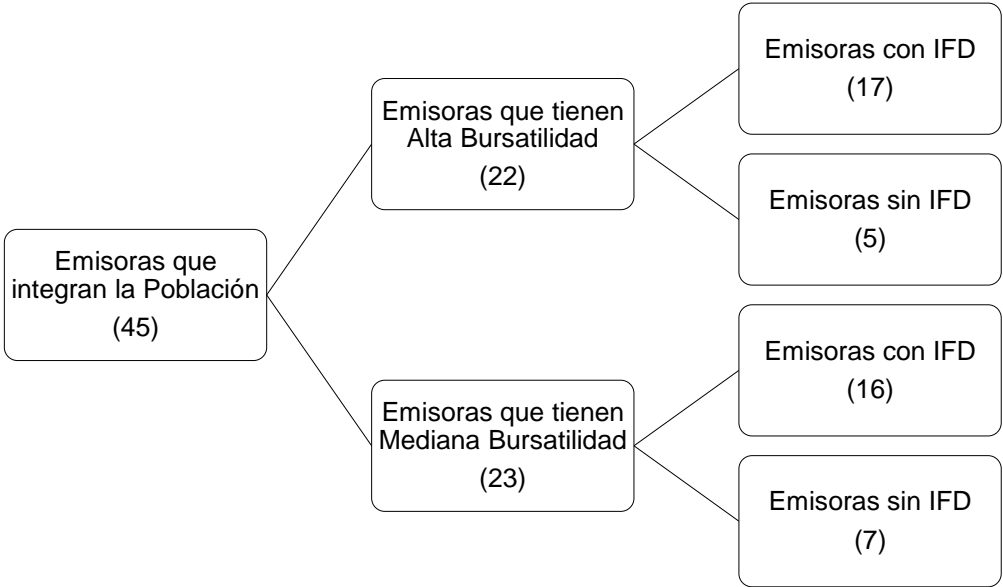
Emisoras que integran la Población
(45)

Emisoras que tienen Alta Bursatilidad
(22)

Emisoras con IFD
(17)

Emisoras sin IFD
(5)

Emisoras que tienen Mediana Bursatilidad
(23)

Emisoras con IFD
(16)

Emisoras sin IFD
(7)